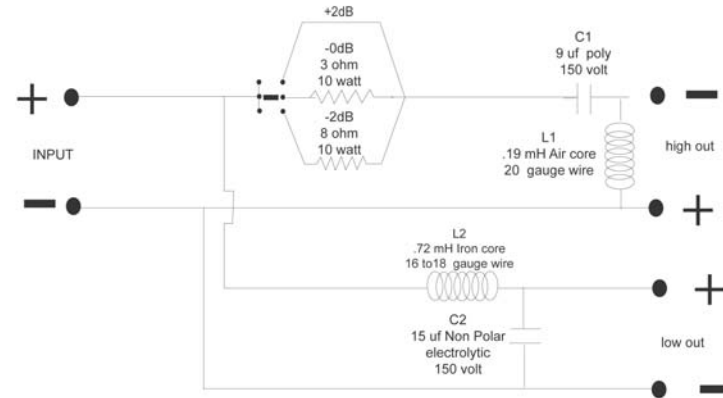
+2dB

-0dB
3 ohm
10 watt

-2dB
8 ohm
10 watt

C1
9 uf poly
150 volt

L1
.19 mH Air core
20 gauge wire

+

INPUT

−

−

high out

+

L2
.72 mH Iron core
16 to18 gauge wire

+

C2
15 uf Non Polar
electrolytic
150 volt

low out

−